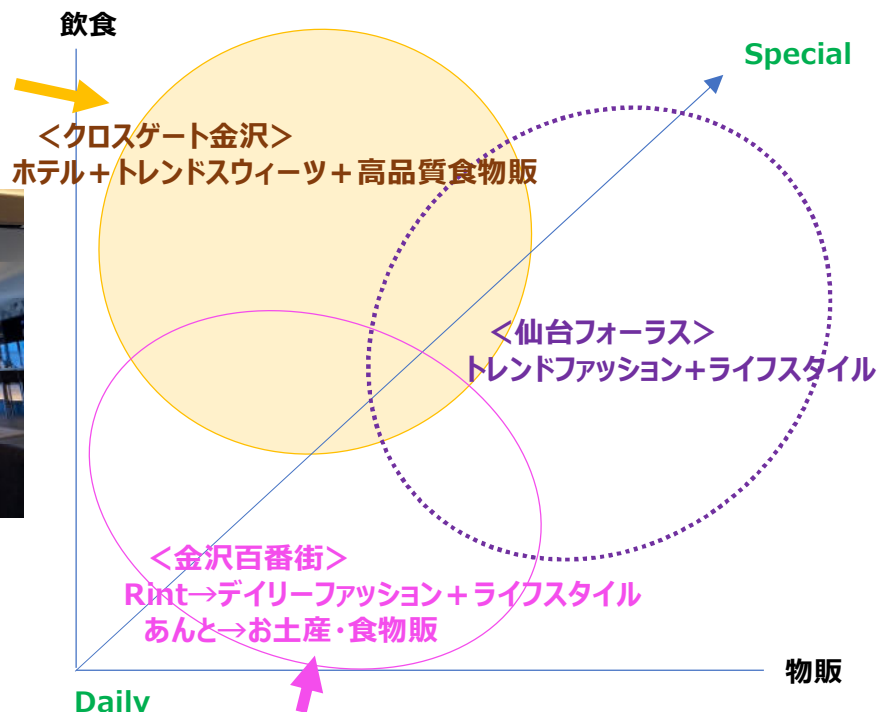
飲食

Special

＜クロスゲート金沢＞
ホテル＋トレンドスウィーツ＋高品質食物販

＜仙台フォーラス＞
トレンドファッション＋ライフスタイル

＜金沢百番街＞
Rint→デイリーファッション＋ライフスタイル
あんと→お土産・食物販

物販

Daily